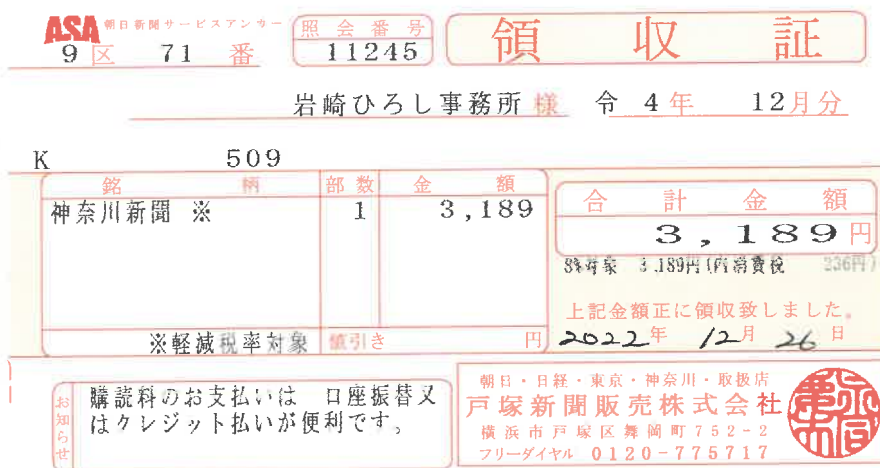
ASA 朝日新聞サービスアンカー
9 区 71 番

照会番号
11245

領 収 証

岩崎ひろし事務所 様 令 4 年 12 月分

K 509

| 銘柄 | 部数 | 金額 |
|---|---|---|
| 神奈川新聞 ※ | 1 | 3,189 |
| ※軽減税率対象 | 値引き | 円 |

合計金額
3,189 円
8%対象 3,189円 (内消費税 236円)

上記金額正に領収致しました。
2022 年 12 月 26 日

お知らせ
購読料のお支払いは 口座振替又はクレジット払いが便利です。

朝日・日経・東京・神奈川・取扱店
戸塚新聞販売株式会社
横浜市戸塚区舞岡町752-2
フリーダイヤル 0120-775717